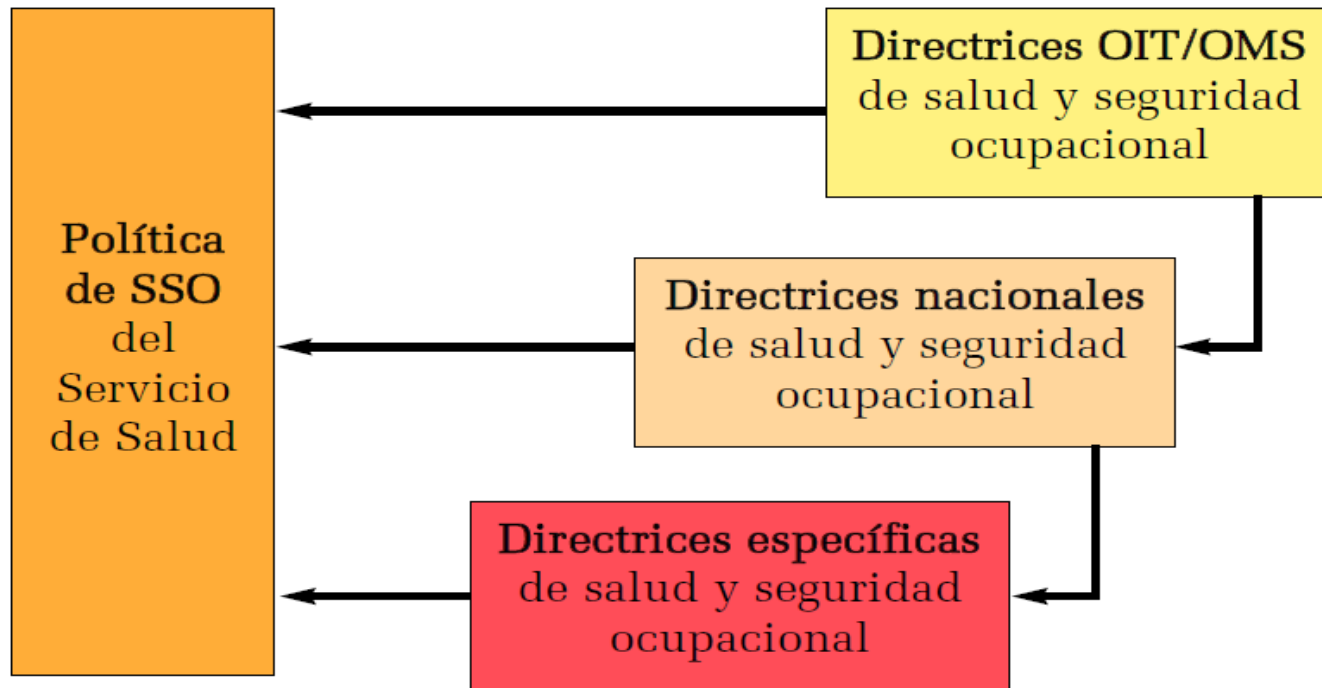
Política de SSO del Servicio de Salud

Directrices OIT/OMS de salud y seguridad ocupacional

Directrices nacionales de salud y seguridad ocupacional

Directrices específicas de salud y seguridad ocupacional